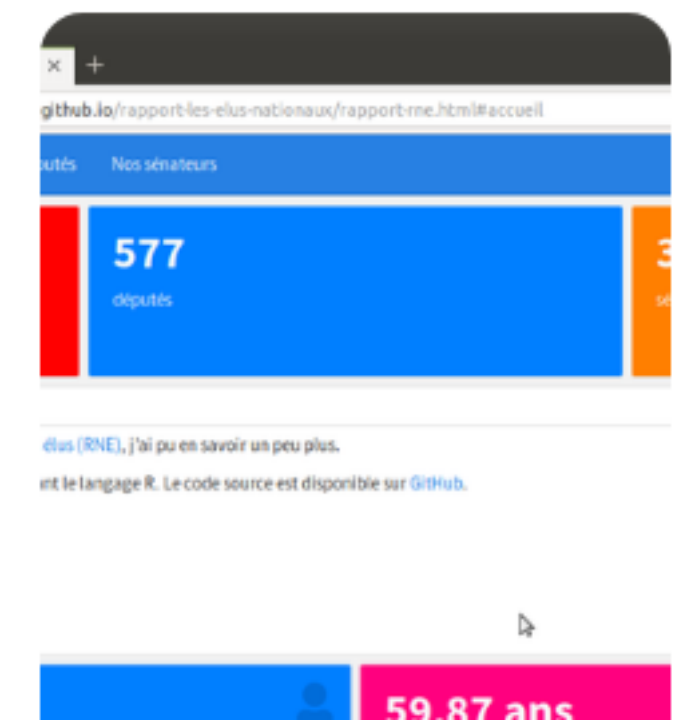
×
+
github.io/rapport-les-elus-nationaux/rapport-rne.html#accueil

putés
Nos sénateurs

577
députés

3
sé

élus (RNE), j'ai pu en savoir un peu plus.

nt le langage R. Le code source est disponible sur GitHub.

59.87 ans